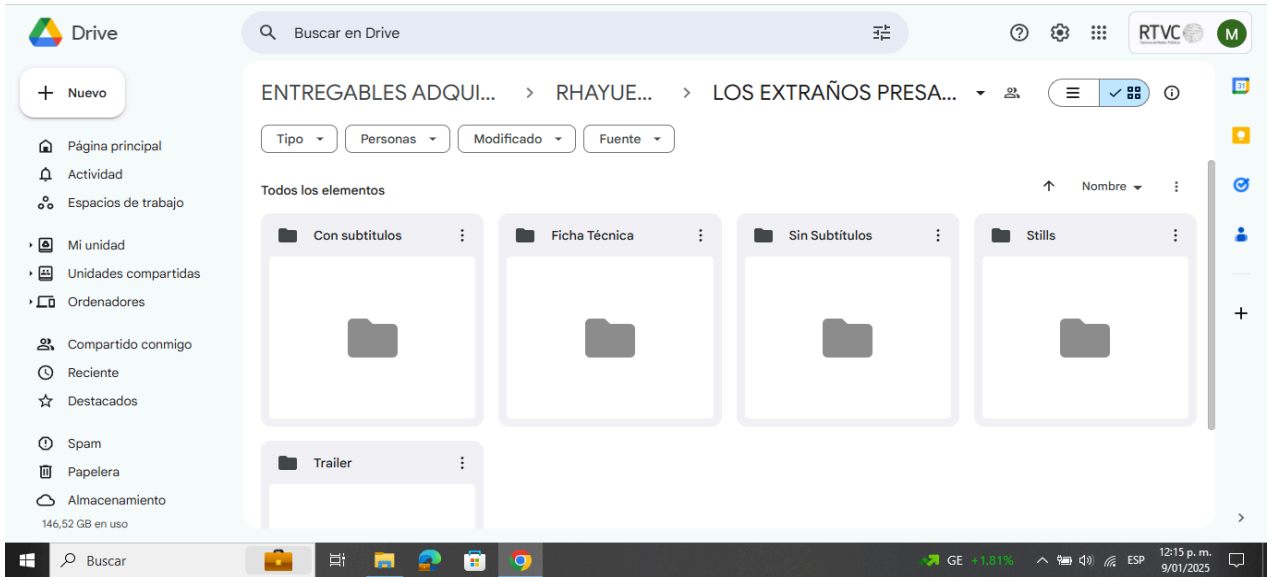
Drive

Buscar en Drive

RTVC

M

Nuevo

Página principal
Actividad
Espacios de trabajo

Mi unidad
Unidades compartidas
Ordenadores

Compartido conmigo
Reciente
Destacados

Spam
Papelera
Almacenamiento
146,52 GB en uso

ENTREGABLES ADQUI... > RHAYUE... > LOS EXTRAÑOS PRESA...

Tipo
Personas
Modificado
Fuente

Todos los elementos

Nombre

Con subtitulos
Ficha Técnica
Sin Subtítulos
Stills
Trailer

Buscar

GE +1,81%

ESP

12:15 p. m.
9/01/2025